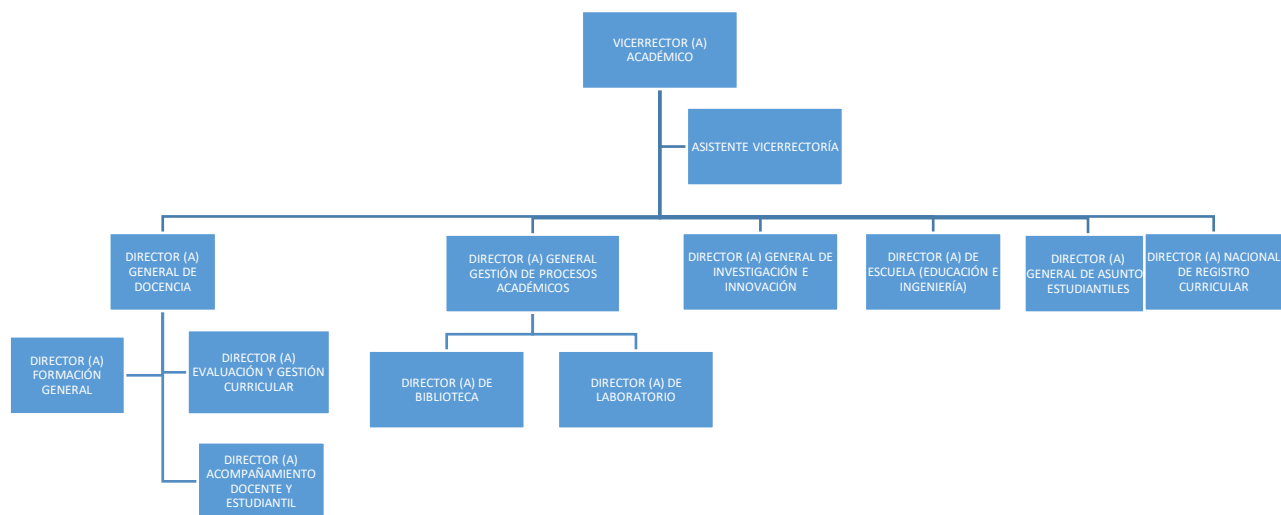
VICERRECTOR (A) ACADÉMICO

ASISTENTE VICERRECTORÍA

DIRECTOR (A) GENERAL DE DOCENCIA

DIRECTOR (A) GENERAL GESTIÓN DE PROCESOS ACADÉMICOS

DIRECTOR (A) GENERAL DE INVESTIGACIÓN E INNOVACIÓN

DIRECTOR (A) DE ESCUELA (EDUCACIÓN E INGENIERÍA)

DIRECTOR (A) GENERAL DE ASUNTO ESTUDIANTILES

DIRECTOR (A) NACIONAL DE REGISTRO CURRICULAR

DIRECTOR (A) FORMACIÓN GENERAL

DIRECTOR (A) EVALUACIÓN Y GESTIÓN CURRICULAR

DIRECTOR (A) ACOMPAÑAMIENTO DOCENTE Y ESTUDIANTIL

DIRECTOR (A) DE BIBLIOTECA

DIRECTOR (A) DE LABORATORIO